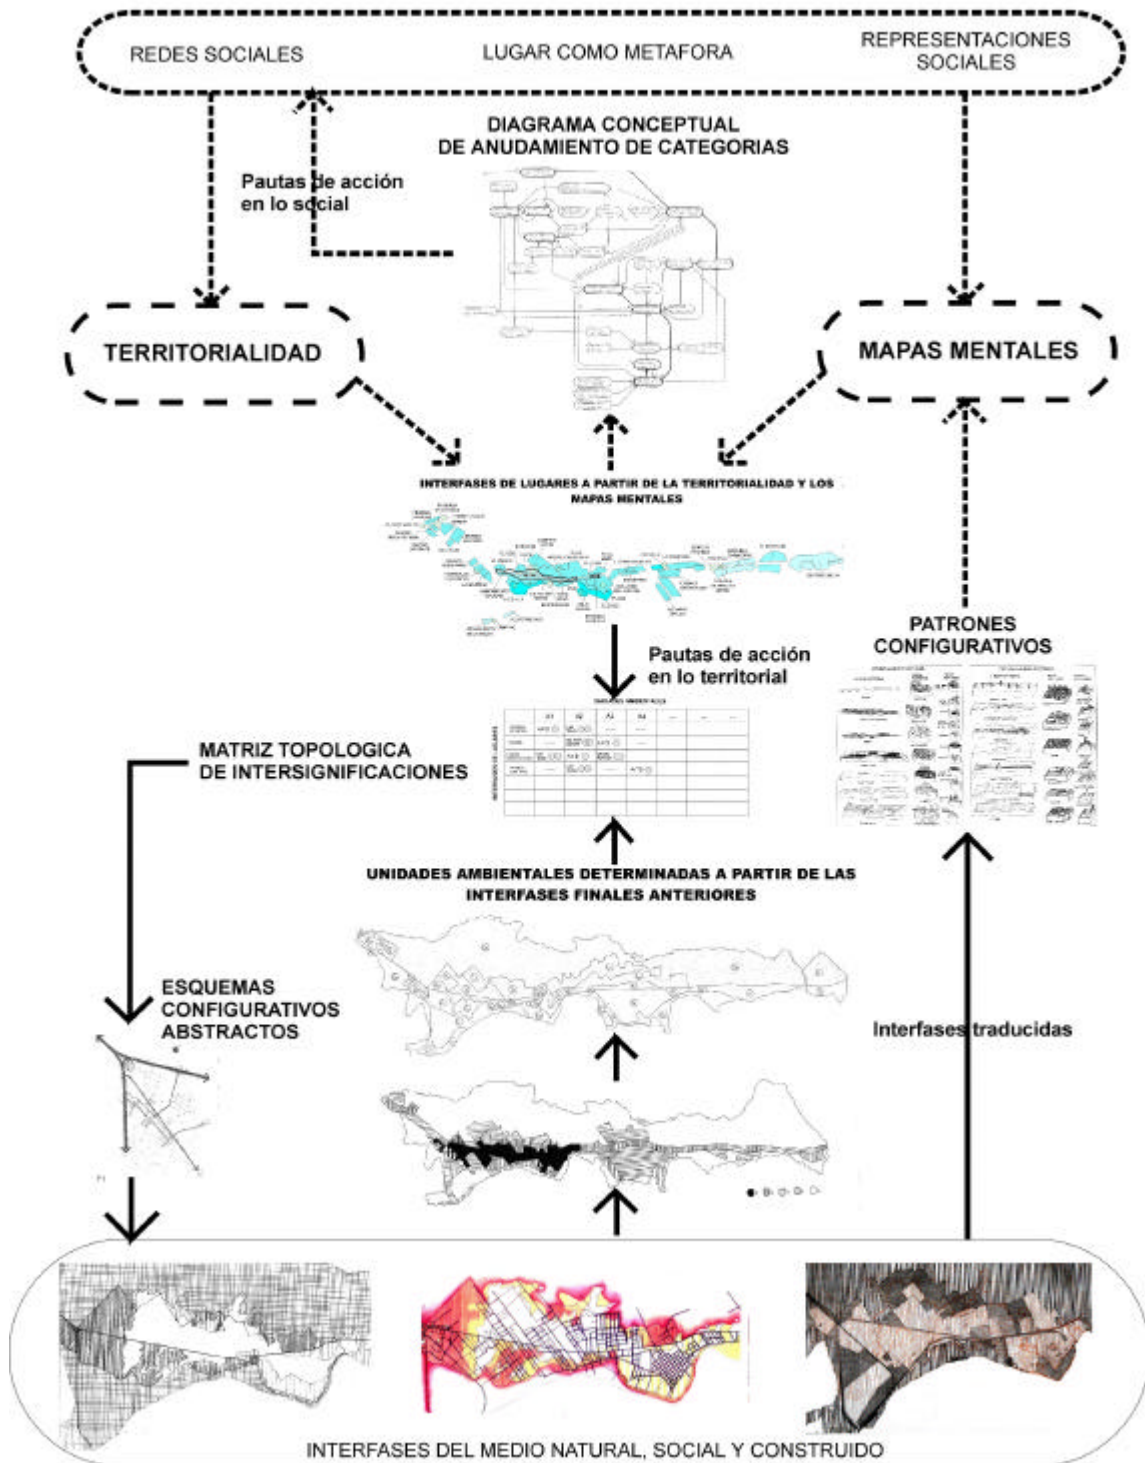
REDES SOCIALES

LUGAR COMO METAFORA

REPRESENTACIONES SOCIALES

DIAGRAMA CONCEPTUAL DE ANUDAMIENTO DE CATEGORIAS

Pautas de acción en lo social

TERRITORIALIDAD

MAPAS MENTALES

INTERFASES DE LUGARES A PARTIR DE LA TERRITORIALIDAD Y LOS MAPAS MENTALES

Pautas de acción en lo territorial

PATRONES CONFIGURATIVOS

MATRIZ TOPOLOGICA DE INTERSIGNIFICACIONES

UNIDADES AMBIENTALES DETERMINADAS A PARTIR DE LAS INTERFASES FINALES ANTERIORES

ESQUEMAS CONFIGURATIVOS ABSTRACTOS

Interfases traducidas

INTERFASES DEL MEDIO NATURAL, SOCIAL Y CONSTRUIDO